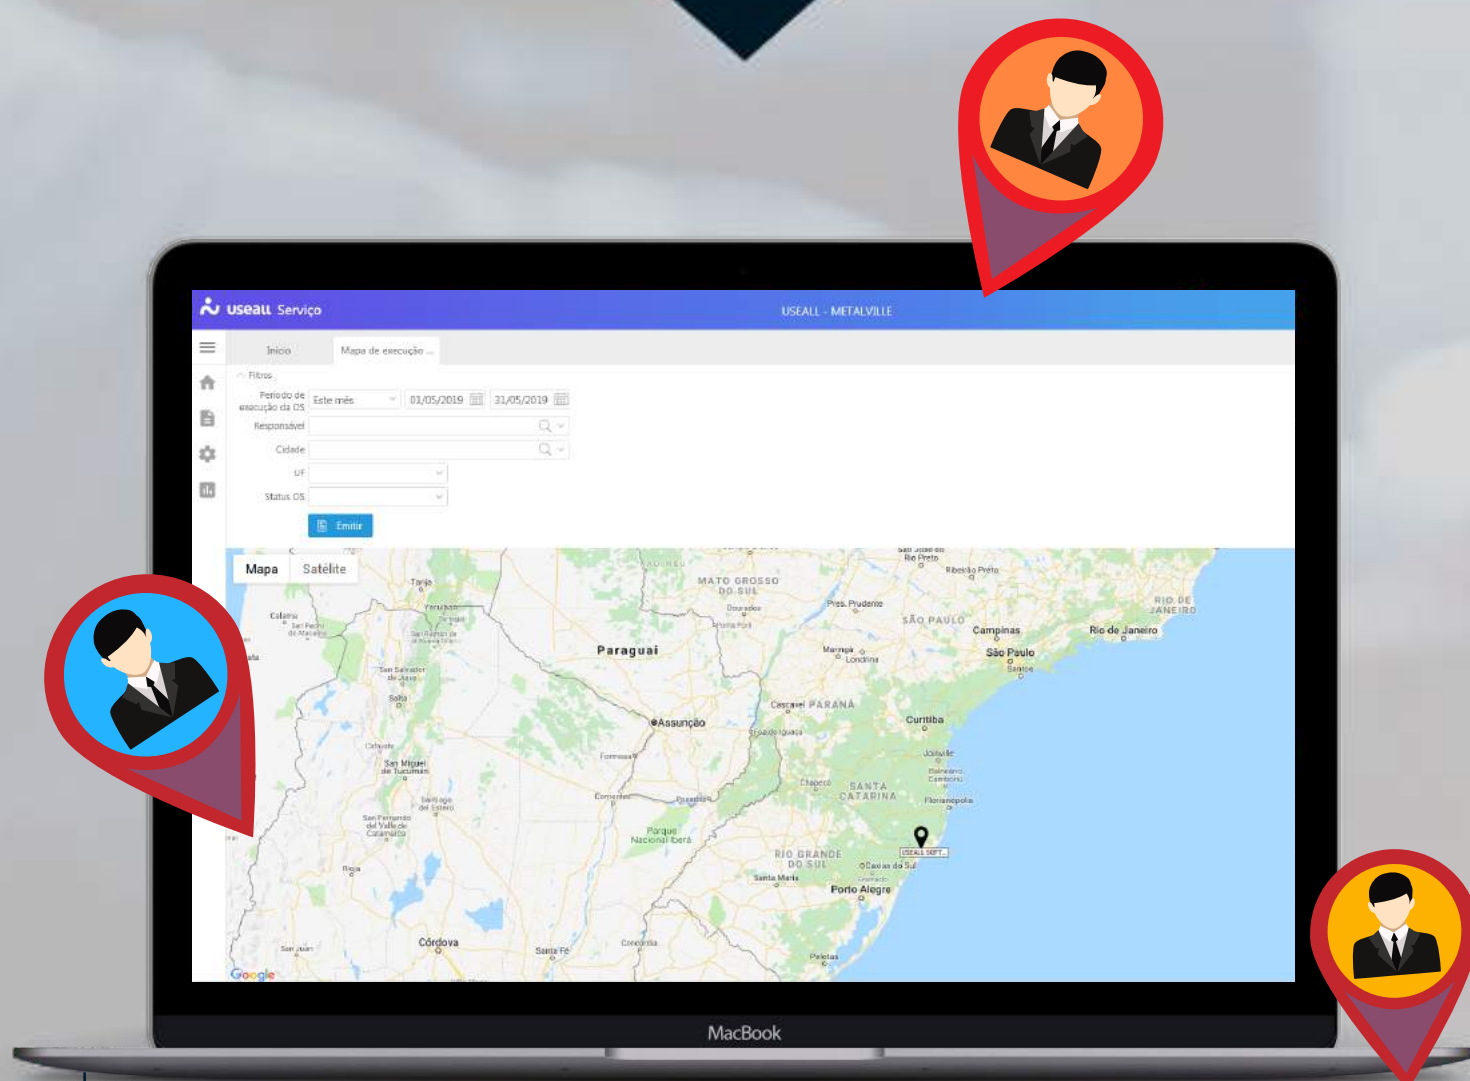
useall Serviço

USEALL - METALVILLE

Início

Mapa de execução ...

Filtros

Período de execução da OS

Este mês

01/05/2019

31/05/2019

Responsável

Cidade

UF

Status OS

Emitir

Mapa

Satélite

MATO GROSSO DO SUL

Paraguai

Assunção

SÃO PAULO

Campinas

São Paulo

Rio de Janeiro

RIO DE JANEIRO

Ribeirão Preto

Pres. Prudente

Londrina

Cascavel PARANÁ

Curitiba

Joinville

SANTA CATARINA

Florianópolis

Chapecó

RIO GRANDE DO SUL

USEALL SOFT...

Caxias do Sul

Santa Maria

Porto Alegre

Pelotas

Córdova

Santa Fe

Corrientes

Formosa

Posadas

Parque Nacional Iberá

Salta

San Miguel de Tucumán

Santiago del Estero

Tarija

Calama

Rioja

San Juan

Concordia

Foz do Iguaçu

Marília

Dourados

Ponta Porã

Santos

Blumenau

Google

MacBook